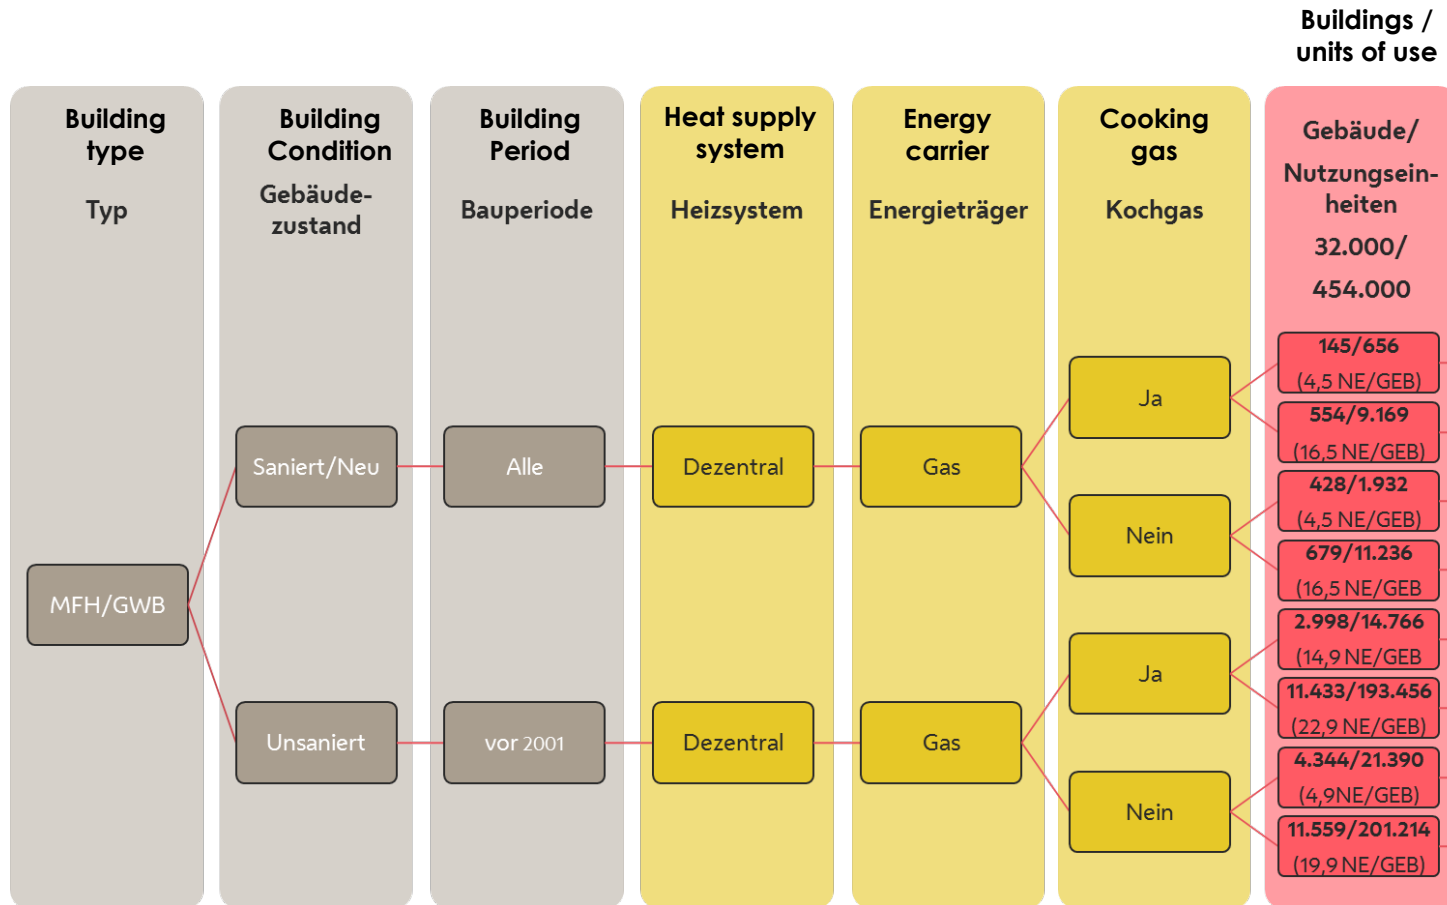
Buildings / units of use

Building type
Typ

Building Condition
Gebäudezustand

Building Period
Bauperiode

Heat supply system
Heizsystem

Energy carrier
Energieträger

Cooking gas
Kochgas

Gebäude/ Nutzungseinheiten
32.000/ 454.000

MFH/GWB

Saniert/Neu
Alle
Dezentral
Gas
Ja
145/656 (4,5 NE/GEB)
554/9.169 (16,5 NE/GEB)
Nein
428/1.932 (4,5 NE/GEB)
679/11.236 (16,5 NE/GEB

Unsaniert
vor 2001
Dezentral
Gas
Ja
2.998/14.766 (14,9 NE/GEB
11.433/193.456 (22,9 NE/GEB)
Nein
4.344/21.390 (4,9NE/GEB)
11.559/201.214 (19,9 NE/GEB)